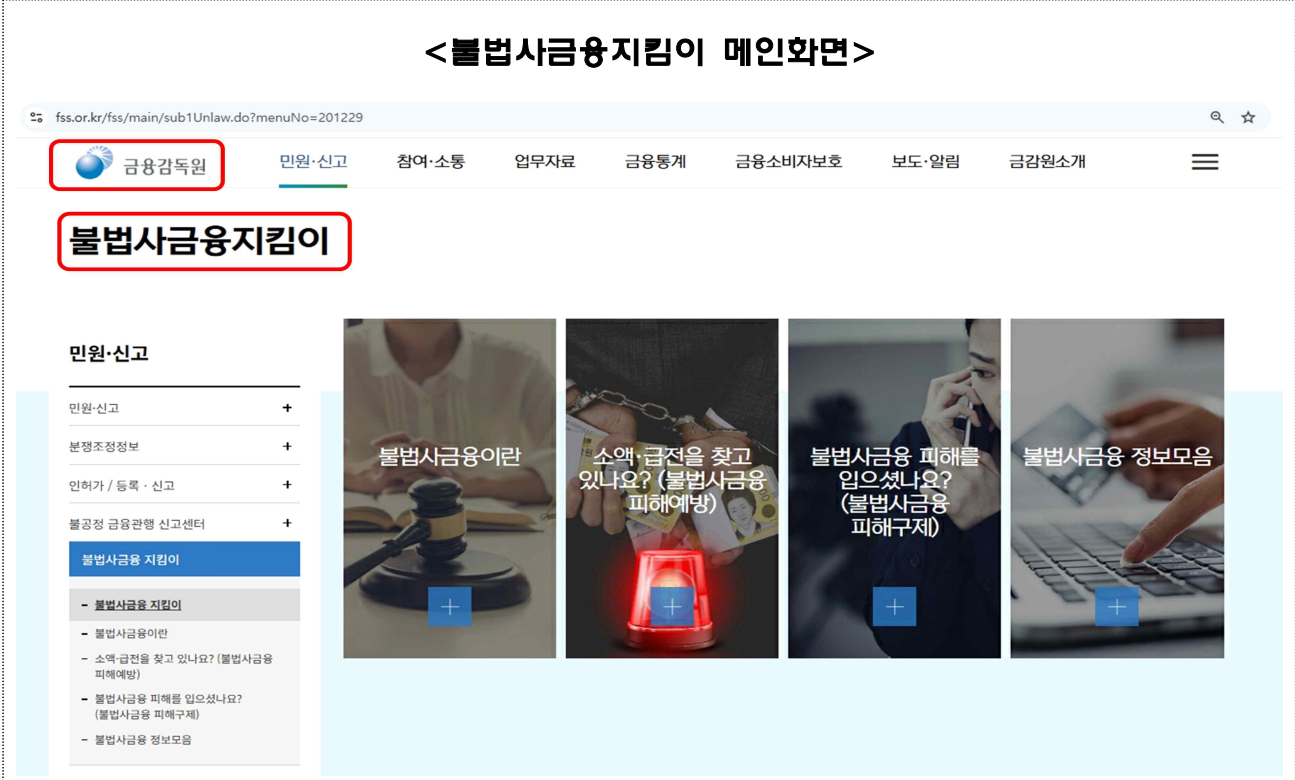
<불법사금융지킴이 메인화면>

fss.or.kr/fss/main/sub1Unlaw.do?menuNo=201229

금융감독원

민원·신고 참여·소통 업무자료 금융통계 금융소비자보호 보도·알림 금감원소개

불법사금융지킴이

민원·신고

민원·신고 +

분쟁조정정보 +

인허가 / 등록 · 신고 +

불공정 금융관행 신고센터 +

불법사금융 지킴이

– 불법사금융 지킴이

– 불법사금융이란

– 소액·급전을 찾고 있나요? (불법사금융 피해예방)

– 불법사금융 피해를 입으셨나요? (불법사금융 피해구제)

– 불법사금융 정보모음

불법사금융이란

+

소액·급전을 찾고 있나요? (불법사금융 피해예방)

+

불법사금융 피해를 입으셨나요? (불법사금융 피해구제)

+

불법사금융 정보모음

+